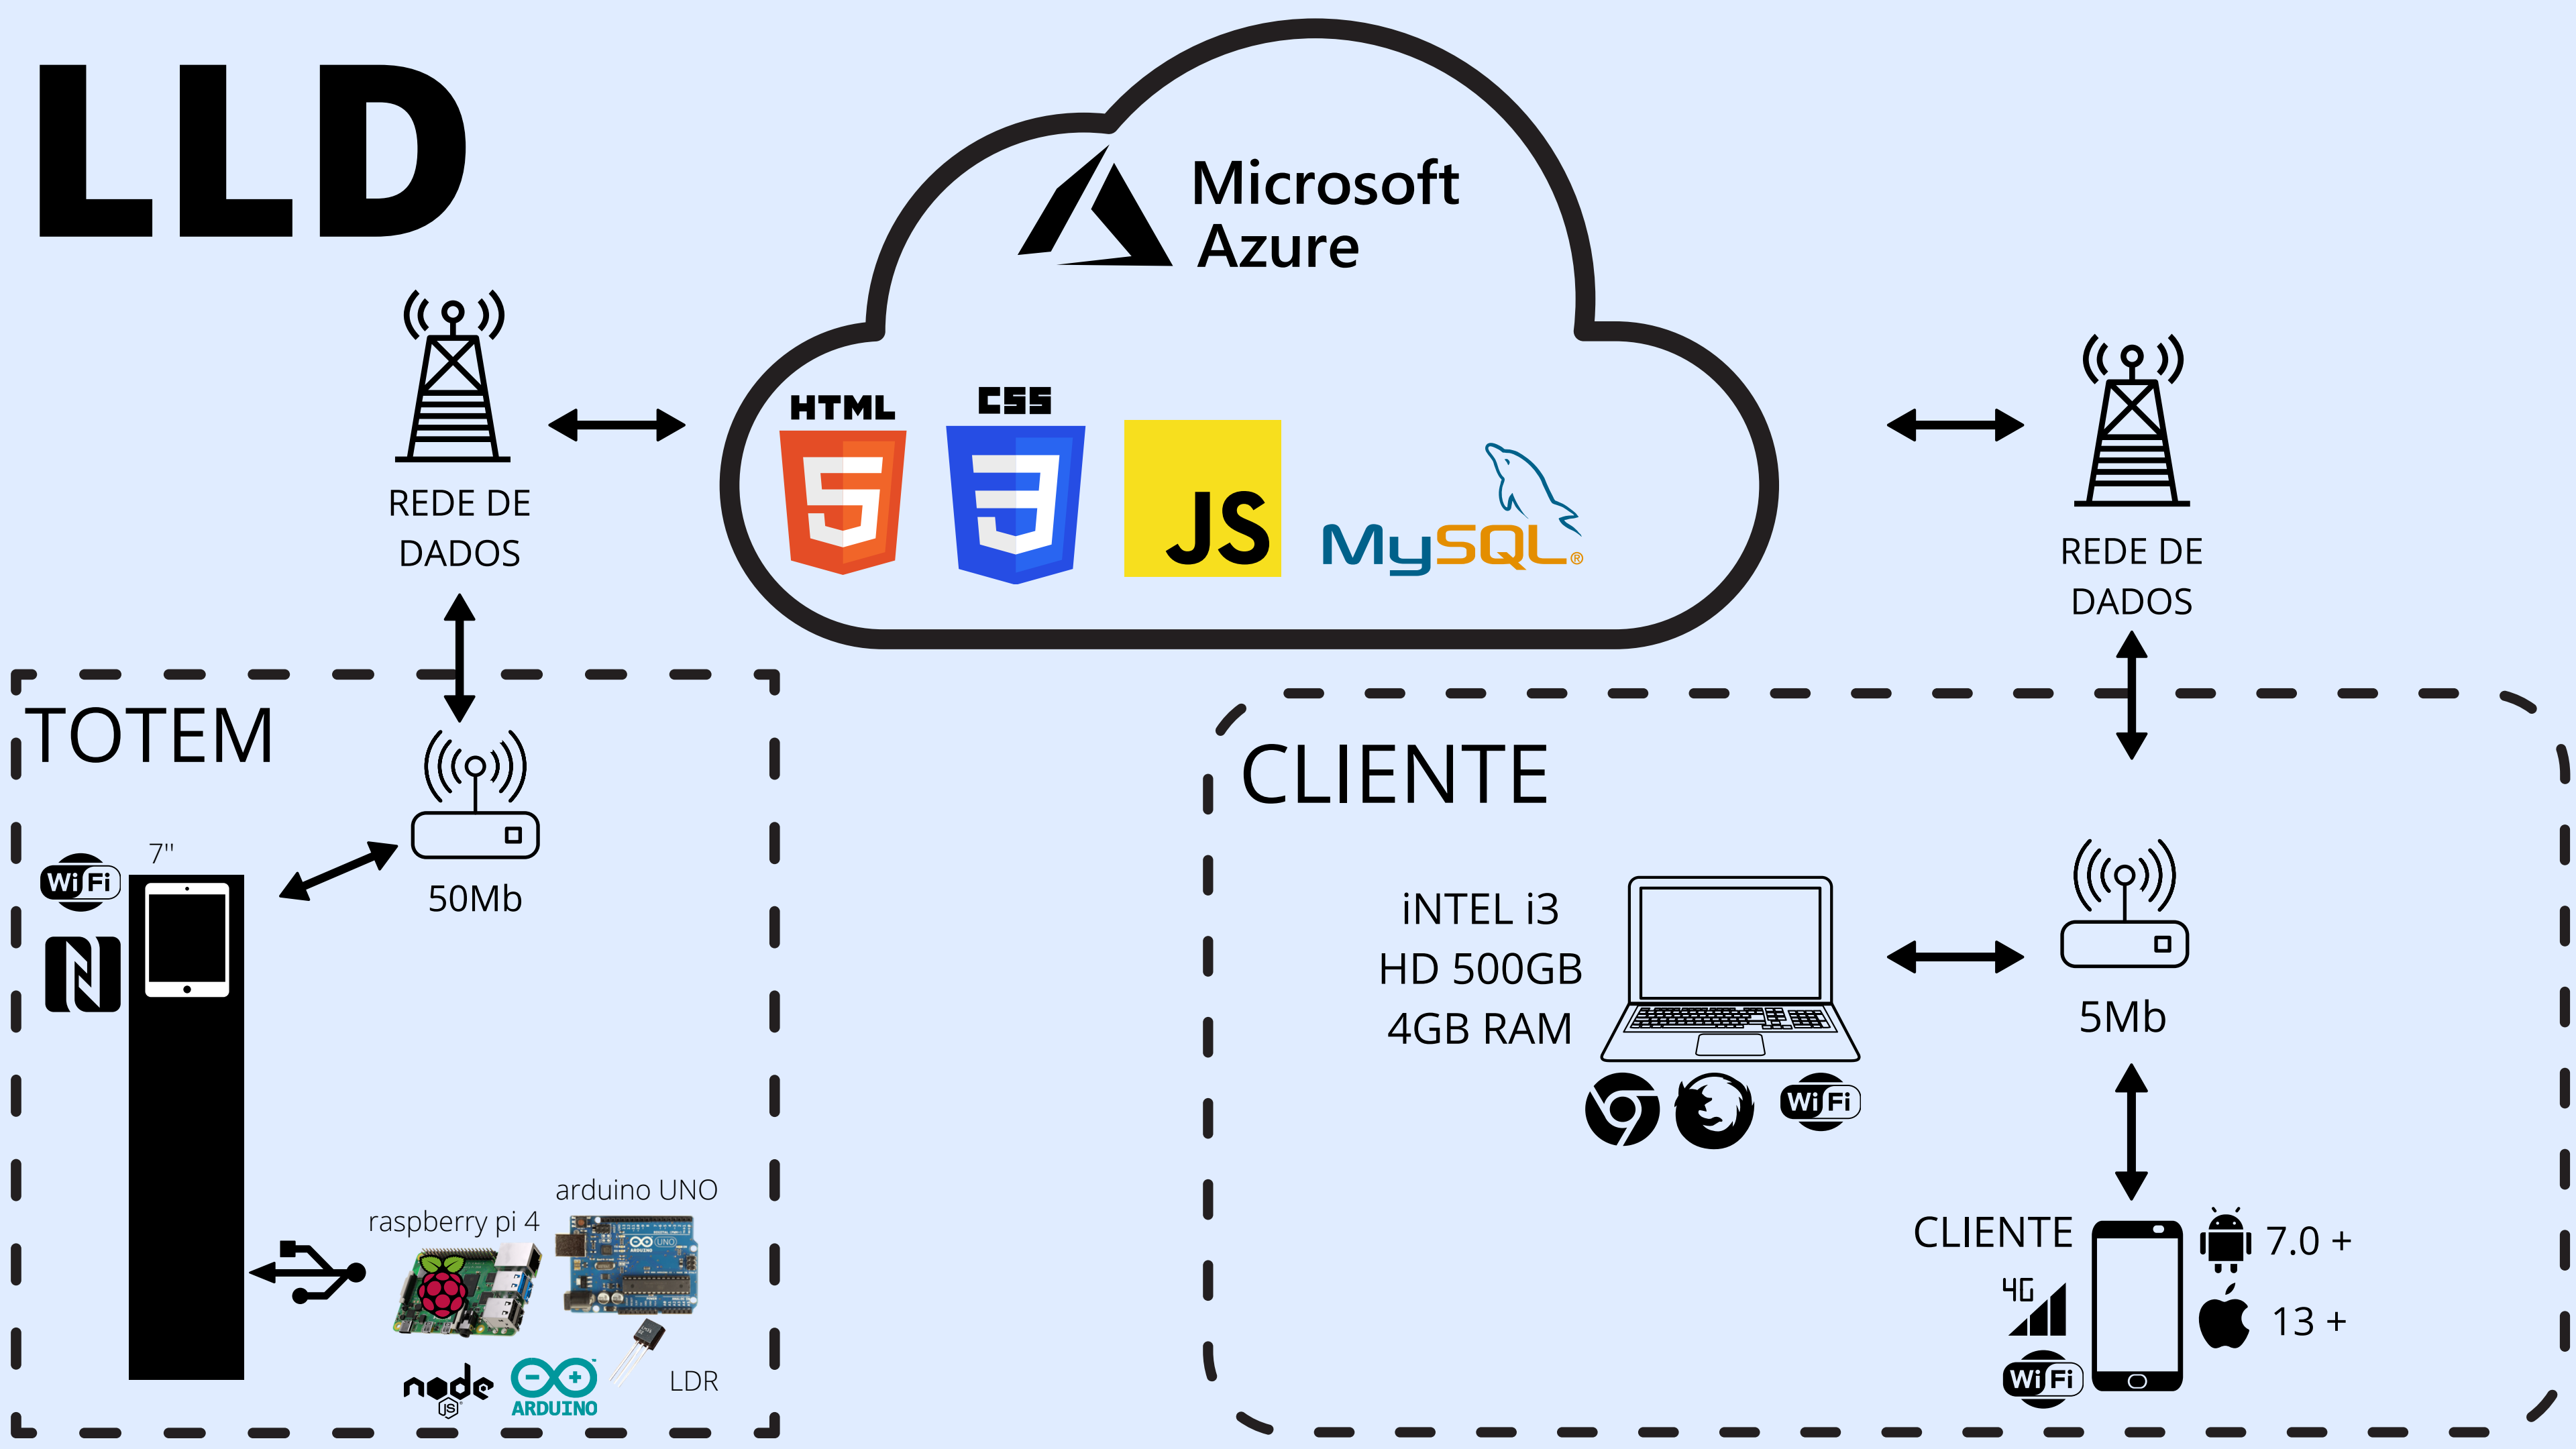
LLD

Microsoft Azure

HTML CSS JS MySQL

REDE DE DADOS

REDE DE DADOS

TOTEM

Wi Fi

7"

50Mb

raspberry pi 4

arduino UNO

LDR

node JS

ARDUINO

CLIENTE

iNTEL i3
HD 500GB
4GB RAM

Wi Fi

5Mb

CLIENTE

4G

Wi Fi

7.0 +

13 +